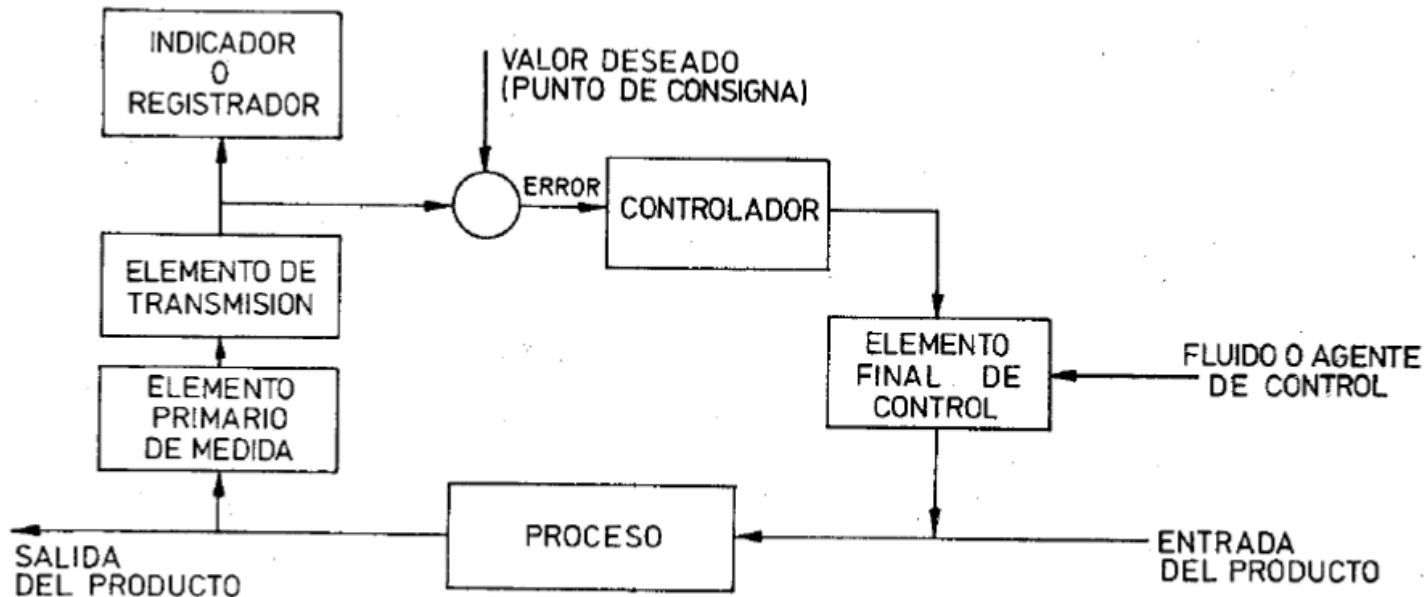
INDICADOR O REGISTRADOR

VALOR DESEADO (PUNTO DE CONSIGNA)

ERROR

CONTROLADOR

ELEMENTO DE TRANSMISION

ELEMENTO FINAL DE CONTROL

FLUIDO O AGENTE DE CONTROL

ELEMENTO PRIMARIO DE MEDIDA

PROCESO

SALIDA DEL PRODUCTO

ENTRADA DEL PRODUCTO